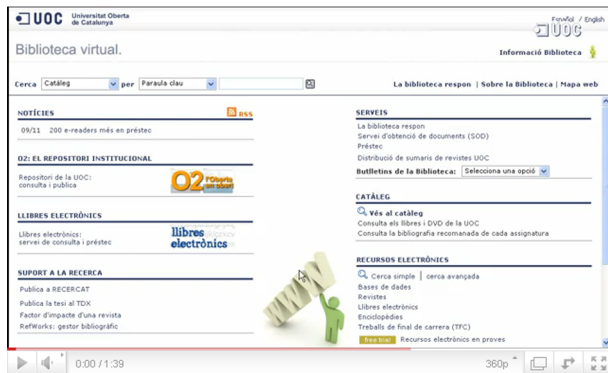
UOC Universitat Oberta de Catalunya

Español | English

UOC

Biblioteca virtual.

Informació Biblioteca

Cerca Catàleg per Paraula clau

La biblioteca respon | Sobre la Biblioteca | Mapa web

NOTÍCIES

RSS

09/11 200 e-readers més en préstec

O2: EL REPOSITORI INSTITUCIONAL

Repositori de la UOC: consulta i publica

O2 l'Oberta en obert

LLIBRES ELECTRÒNICS

Llibres electrònics: servei de consulta i préstec

llibres electrònics

SUPORT A LA RECERCA

Publica a RECERCAT

Publica la tesi al TDX

Factor d'impacte d'una revista

RefWorks: gestor bibliogràfic

WWW

SERVEIS

La biblioteca respon

Servei d'obtenció de documents (SOD)

Préstec

Distribució de sumaris de revistes UOC

Butlletins de la Biblioteca: Selecciona una opció

CATÀLEG

Vés al catàleg

Consulta els llibres i DVD de la UOC

Consulta la bibliografia recomanada de cada assignatura

RECURSOS ELECTRÒNICS

Cerca simple | cerca avançada

Bases de dades

Revistes

Llibres electrònics

Enciclopèdies

Treballs de final de carrera (TFC)

free trial Recursos electrònics en proves

0:00 / 1:39

360p